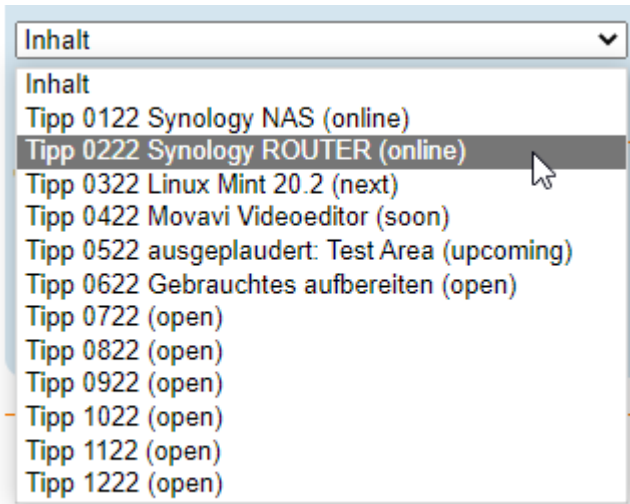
Inhalt

Inhalt
Tipp 0122 Synology NAS (online)
Tipp 0222 Synology ROUTER (online)
Tipp 0322 Linux Mint 20.2 (next)
Tipp 0422 Movavi Videoeditor (soon)
Tipp 0522 ausgeplaudert: Test Area (upcoming)
Tipp 0622 Gebrauchtes aufbereiten (open)
Tipp 0722 (open)
Tipp 0822 (open)
Tipp 0922 (open)
Tipp 1022 (open)
Tipp 1122 (open)
Tipp 1222 (open)